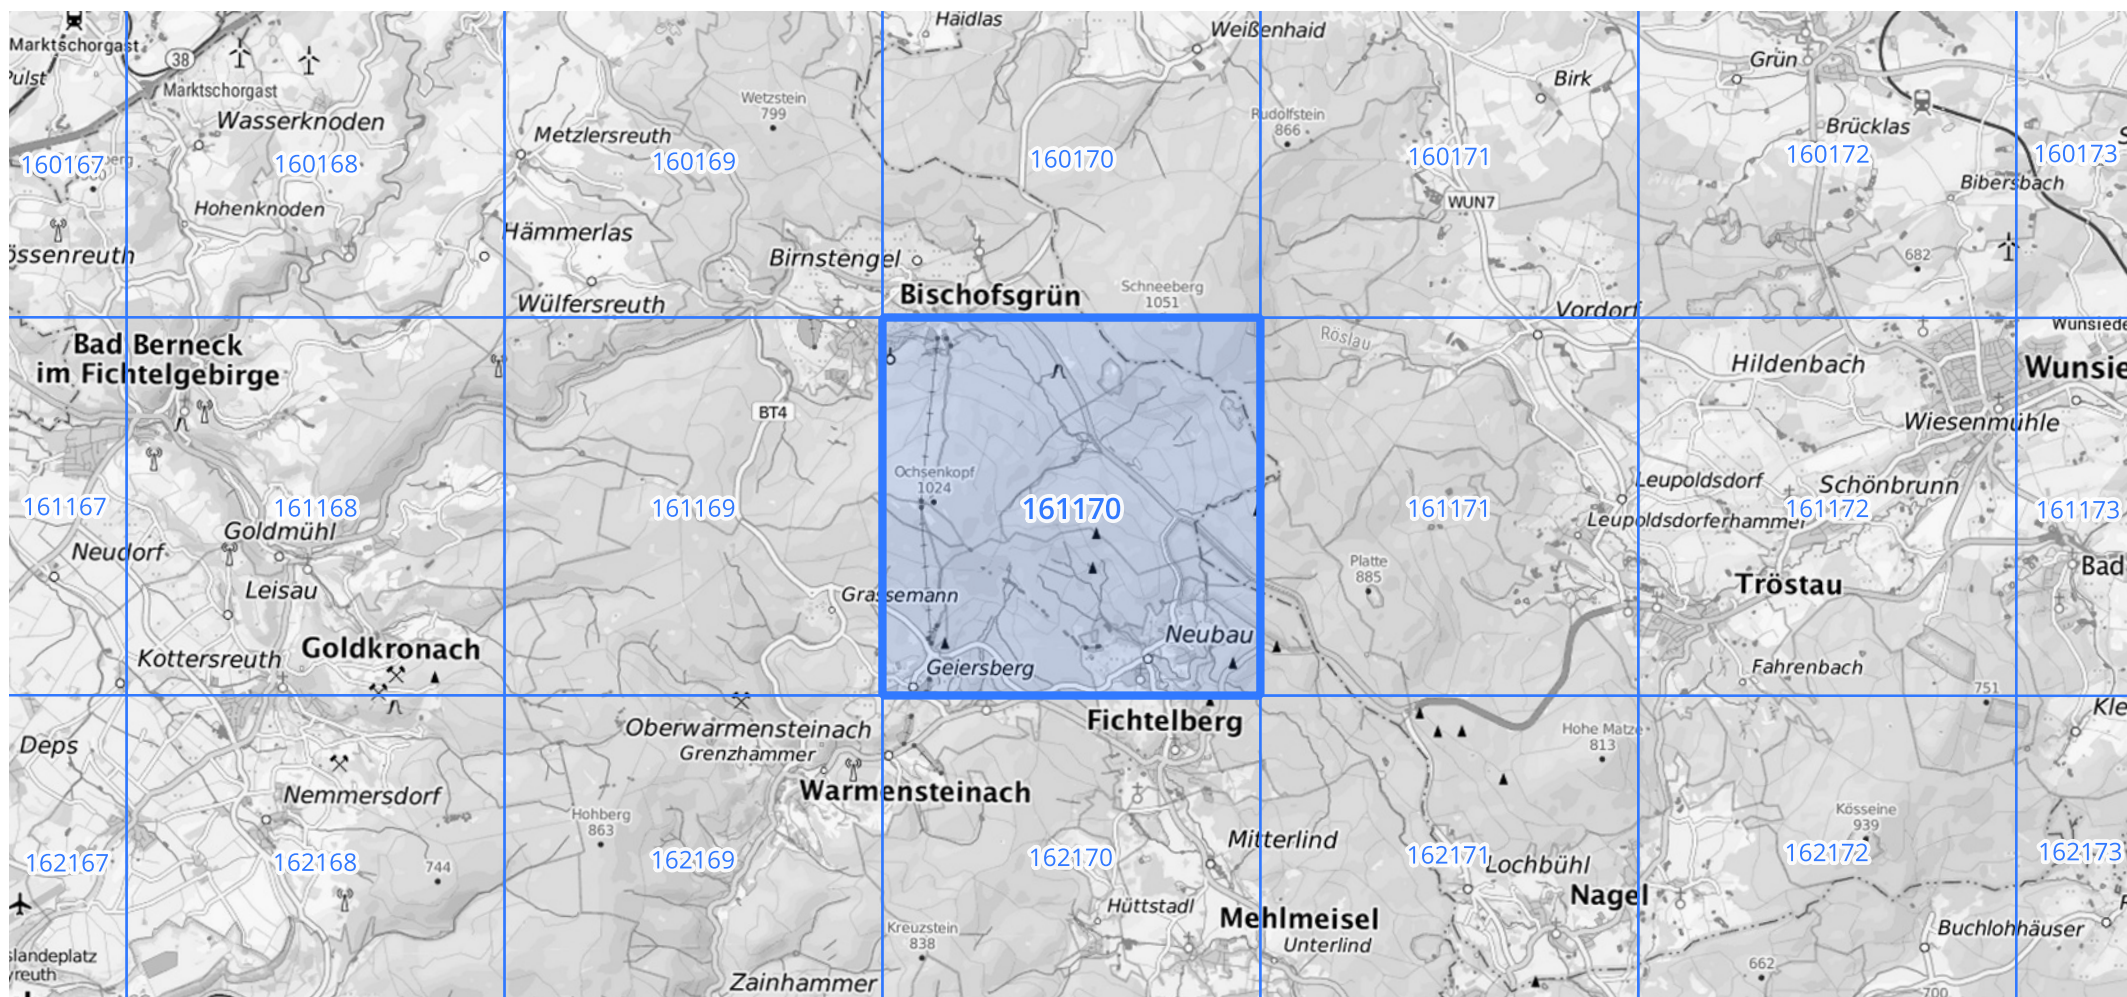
Marktschorgast
Pulst
38
Marktschorgast
Wasserknoden
160167
160168
Hohenknoden
össenreuth
Metzlersreuth
Wetzstein
799
160169
Hämmerlas
Birnstengel
Wülfersreuth
Haidlas
Weißenhaid
160170
Bischofsgrün
Schneeberg
1051
Rudolfstein
866
Birk
160171
WUN7
Vordorf
Grün
Brücklas
160172
682
160173
Bibersbach
Bad Berneck im Fichtelgebirge
BT4
Röslau
Hildenbach
Wunsiedel
Wunsie
Wiesenmühle
161167
161168
Goldmühl
Neudorf
Leisau
Kottersreuth
Goldkronach
161169
Grassemann
Ochsenkopf
1024
161170
Neubau
Geiersberg
Platte
885
161171
Leupoldsdorf
Leupoldsdorferhammer
Schönbrunn
161172
Tröstau
Fahrenbach
751
161173
Bad
Deps
Nemmersdorf
162167
162168
744
Oberwarmensteinach
Grenzhammer
Warmensteinach
Hohberg
863
162169
Zainhammer
Fichtelberg
162170
Mitterlind
Hüttstadl
Mehlmeisel
Unterlind
Kreuzstein
838
Hohe Matze
813
162171
Lochbühl
Nagel
Kösseine
939
162172
Buchlohhäuser
662
700
Kle
162173
landeplatz
reuth